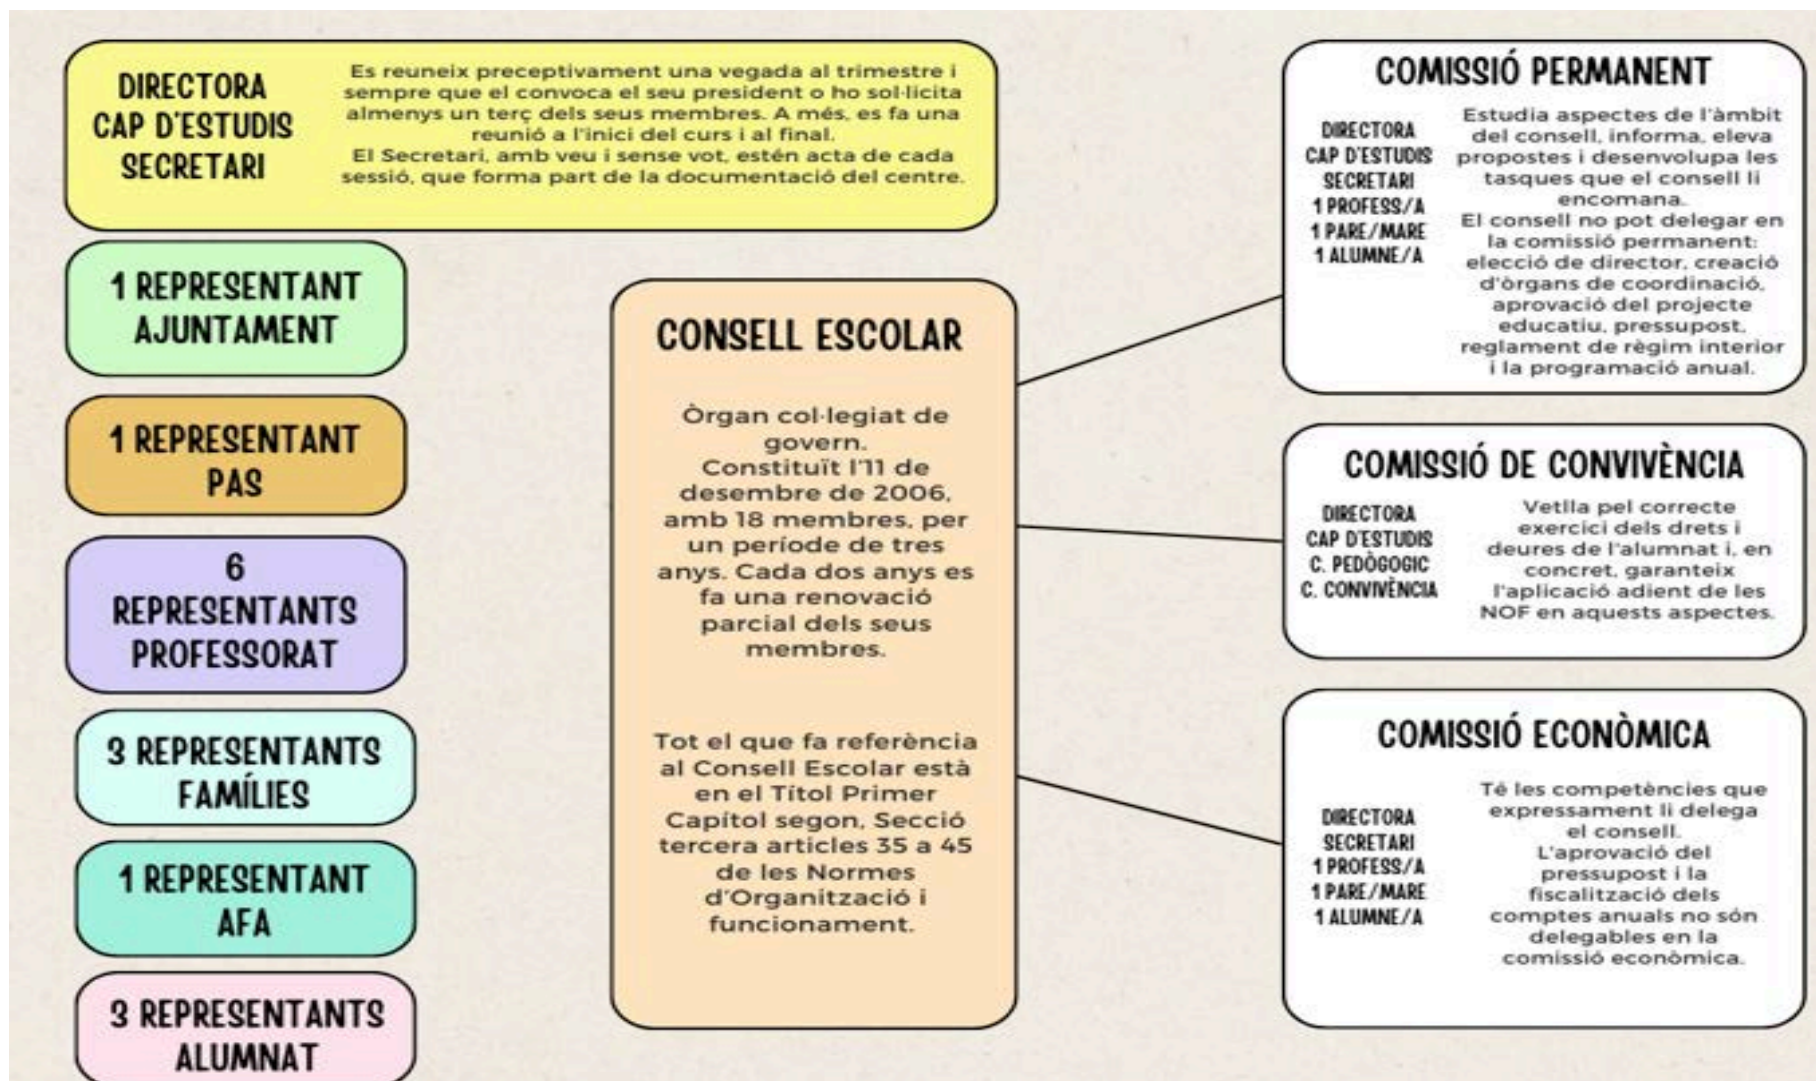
DIRECTORA
CAP D'ESTUDIS
SECRETARI

Es reuneix preceptivament una vegada al trimestre i sempre que el convoca el seu president o ho sol·licita almenys un terç dels seus membres. A més, es fa una reunió a l'inici del curs i al final.
El Secretari, amb veu i sense vot, estén acta de cada sessió, que forma part de la documentació del centre.

1 REPRESENTANT AJUNTAMENT

1 REPRESENTANT PAS

6 REPRESENTANTS PROFESSORAT

3 REPRESENTANTS FAMÍLIES

1 REPRESENTANT AFA

3 REPRESENTANTS ALUMNAT

CONSELL ESCOLAR

Òrgan col·legiat de govern.
Constituït l'11 de desembre de 2006, amb 18 membres, per un període de tres anys. Cada dos anys es fa una renovació parcial dels seus membres.

Tot el que fa referència al Consell Escolar està en el Títol Primer Capítol segon, Secció tercera articles 35 a 45 de les Normes d'Organització i funcionament.

COMISSIÓ PERMANENT

DIRECTORA
CAP D'ESTUDIS
SECRETARI
1 PROFESS/A
1 PARE/MARE
1 ALUMNE/A

Estudia aspectes de l'àmbit del consell, informa, eleva propostes i desenvolupa les tasques que el consell li encomana.
El consell no pot delegar en la comissió permanent: elecció de director, creació d'òrgans de coordinació, aprovació del projecte educatiu, pressupost, reglament de règim interior i la programació anual.

COMISSIÓ DE CONVIVÈNCIA

DIRECTORA
CAP D'ESTUDIS
C. PEDÒGOGIC
C. CONVIVÈNCIA

Vetlla pel correcte exercici dels drets i deures de l'alumnat i, en concret, garanteix l'aplicació adient de les NOF en aquests aspectes.

COMISSIÓ ECONÒMICA

DIRECTORA
SECRETARI
1 PROFESS/A
1 PARE/MARE
1 ALUMNE/A

Té les competències que expressament li delega el consell.
L'aprovació del pressupost i la fiscalització dels comptes anuals no són delegables en la comissió econòmica.